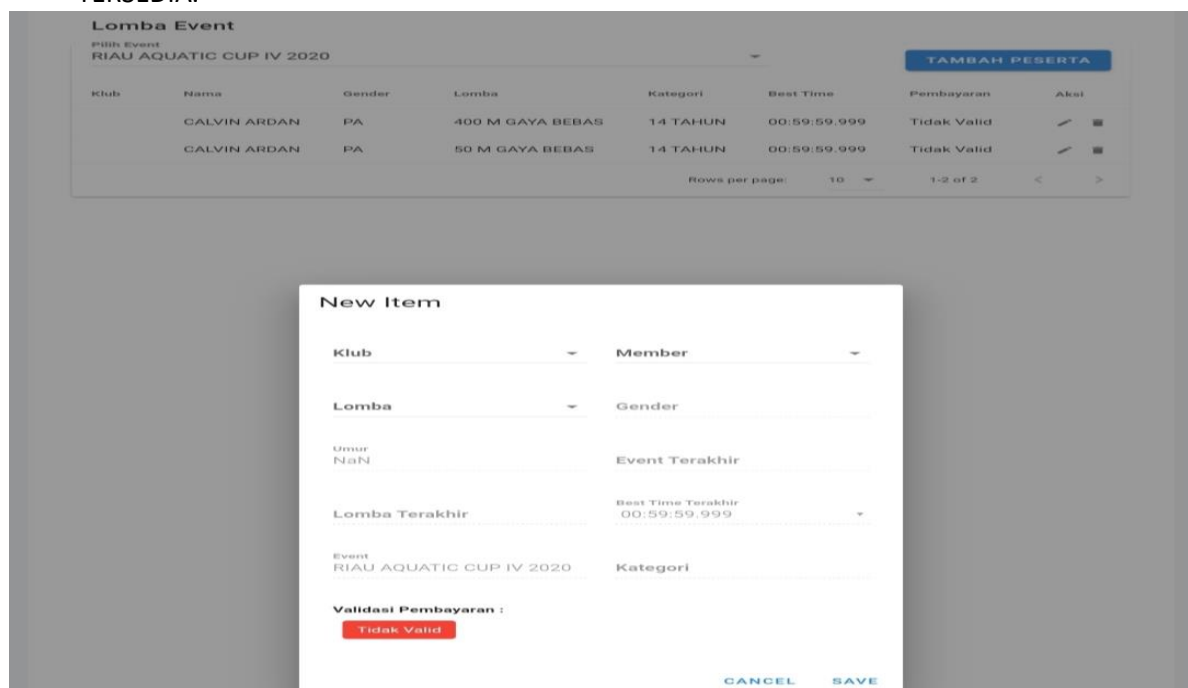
TERSEDIA.

Lomba Event

Pilih Event
RIAU AQUATIC CUP IV 2020

TAMBAH PESERTA

| Klub | Nama | Gender | Lomba | Kategori | Best Time | Pembayaran | Aksi |
|---|---|---|---|---|---|---|---|
| | CALVIN ARDAN | PA | 400 M GAYA BEBAS | 14 TAHUN | 00:59:59.999 | Tidak Valid | |
| | CALVIN ARDAN | PA | 50 M GAYA BEBAS | 14 TAHUN | 00:59:59.999 | Tidak Valid | |

Rows per page: 10 1-2 of 2

New Item

Klub

Member

Lomba

Gender

Umur
NaN

Event Terakhir

Lomba Terakhir

Best Time Terakhir
00:59:59.999

Event
RIAU AQUATIC CUP IV 2020

Kategori

Validasi Pembayaran :

Tidak Valid

CANCEL SAVE